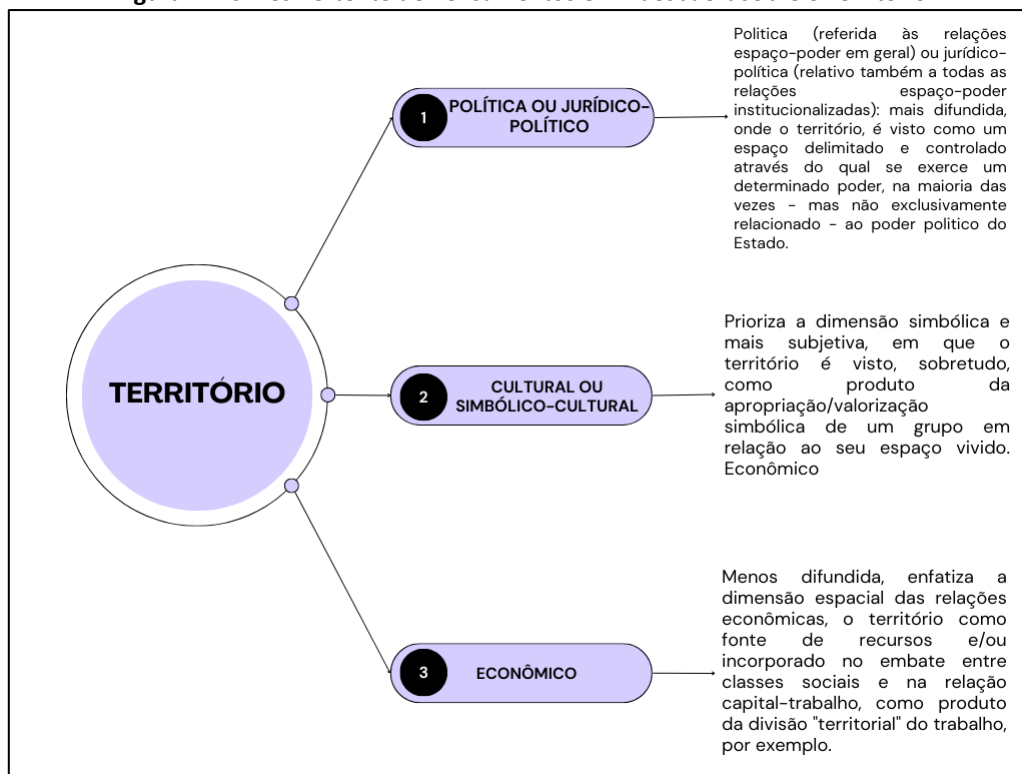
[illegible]

TERRITÓRIO

1 POLÍTICA OU JURÍDICO-POLÍTICO

Politica (referida às relações espaço-poder em geral) ou jurídico-política (relativo também a todas as relações espaço-poder institucionalizadas): mais difundida, onde o território, é visto como um espaço delimitado e controlado através do qual se exerce um determinado poder, na maioria das vezes - mas não exclusivamente relacionado - ao poder politico do Estado.

2 CULTURAL OU SIMBÓLICO-CULTURAL

Prioriza a dimensão simbólica e mais subjetiva, em que o território é visto, sobretudo, como produto da apropriação/valorização simbólica de um grupo em relação ao seu espaço vivido. Econômico

3 ECONÔMICO

Menos difundida, enfatiza a dimensão espacial das relações econômicas, o território como fonte de recursos e/ou incorporado no embate entre classes sociais e na relação capital-trabalho, como produto da divisão "territorial" do trabalho, por exemplo.